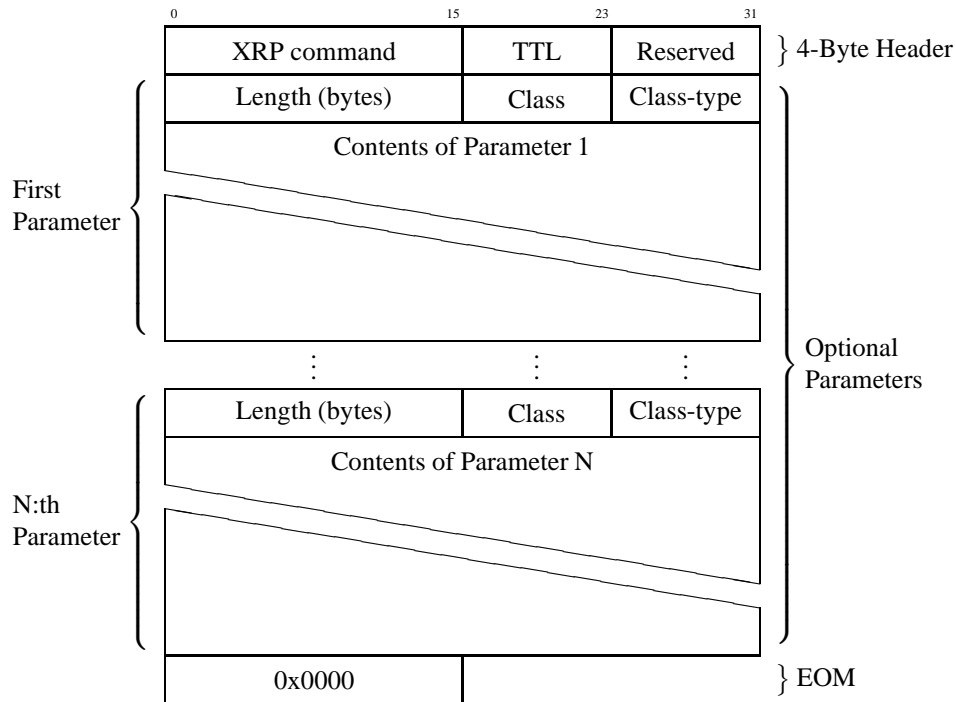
0 15 23 31

| XRP command | TTL | Reserved |
|---|---|---|

4-Byte Header

| Length (bytes) | Class | Class-type |
|---|---|---|

Contents of Parameter 1

First Parameter

⋮ ⋮ ⋮

Optional Parameters

| Length (bytes) | Class | Class-type |
|---|---|---|

Contents of Parameter N

N:th Parameter

| 0x0000 | |
|---|---|

EOM